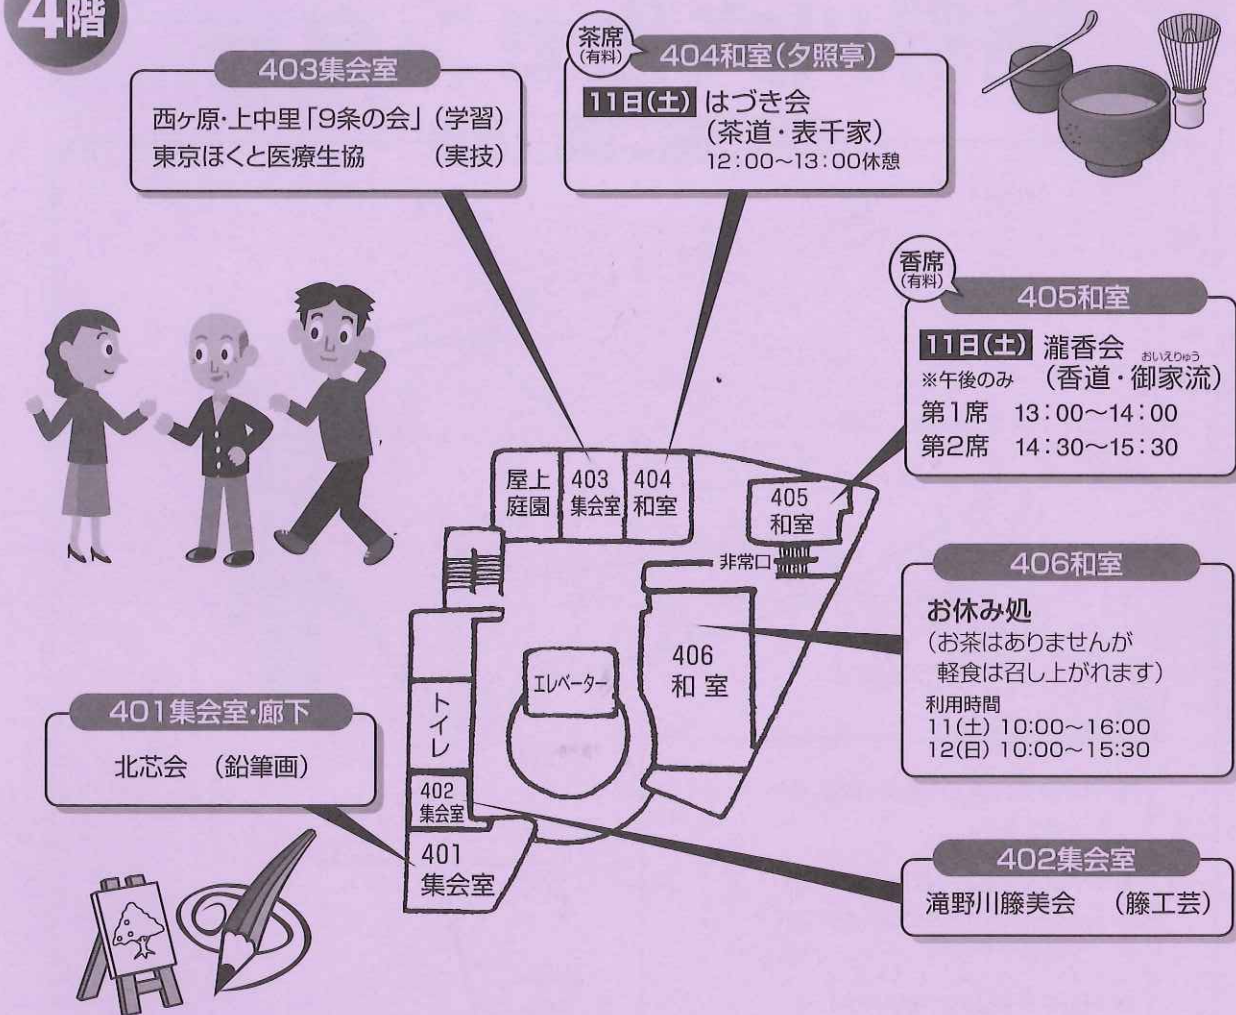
4階

403集会室
西ヶ原・上中里「9条の会」(学習)
東京ほくと医療生協　(実技)

茶席(有料)
404和室(夕照亭)
11日(土) はづき会
(茶道・表千家)
12:00~13:00休憩

香席(有料)
405和室
11日(土) 瀧香会
※午後のみ　(香道・御家流)
おいえりゅう
第1席　13:00~14:00
第2席　14:30~15:30

406和室
お休み処
(お茶はありませんが軽食は召し上がれます)
利用時間
11(土) 10:00~16:00
12(日) 10:00~15:30

401集会室・廊下
北芯会　(鉛筆画)

402集会室
滝野川籐美会　(籐工芸)

屋上庭園
403集会室
404和室
405和室
非常口
406和室
エレベーター
トイレ
402集会室
401集会室